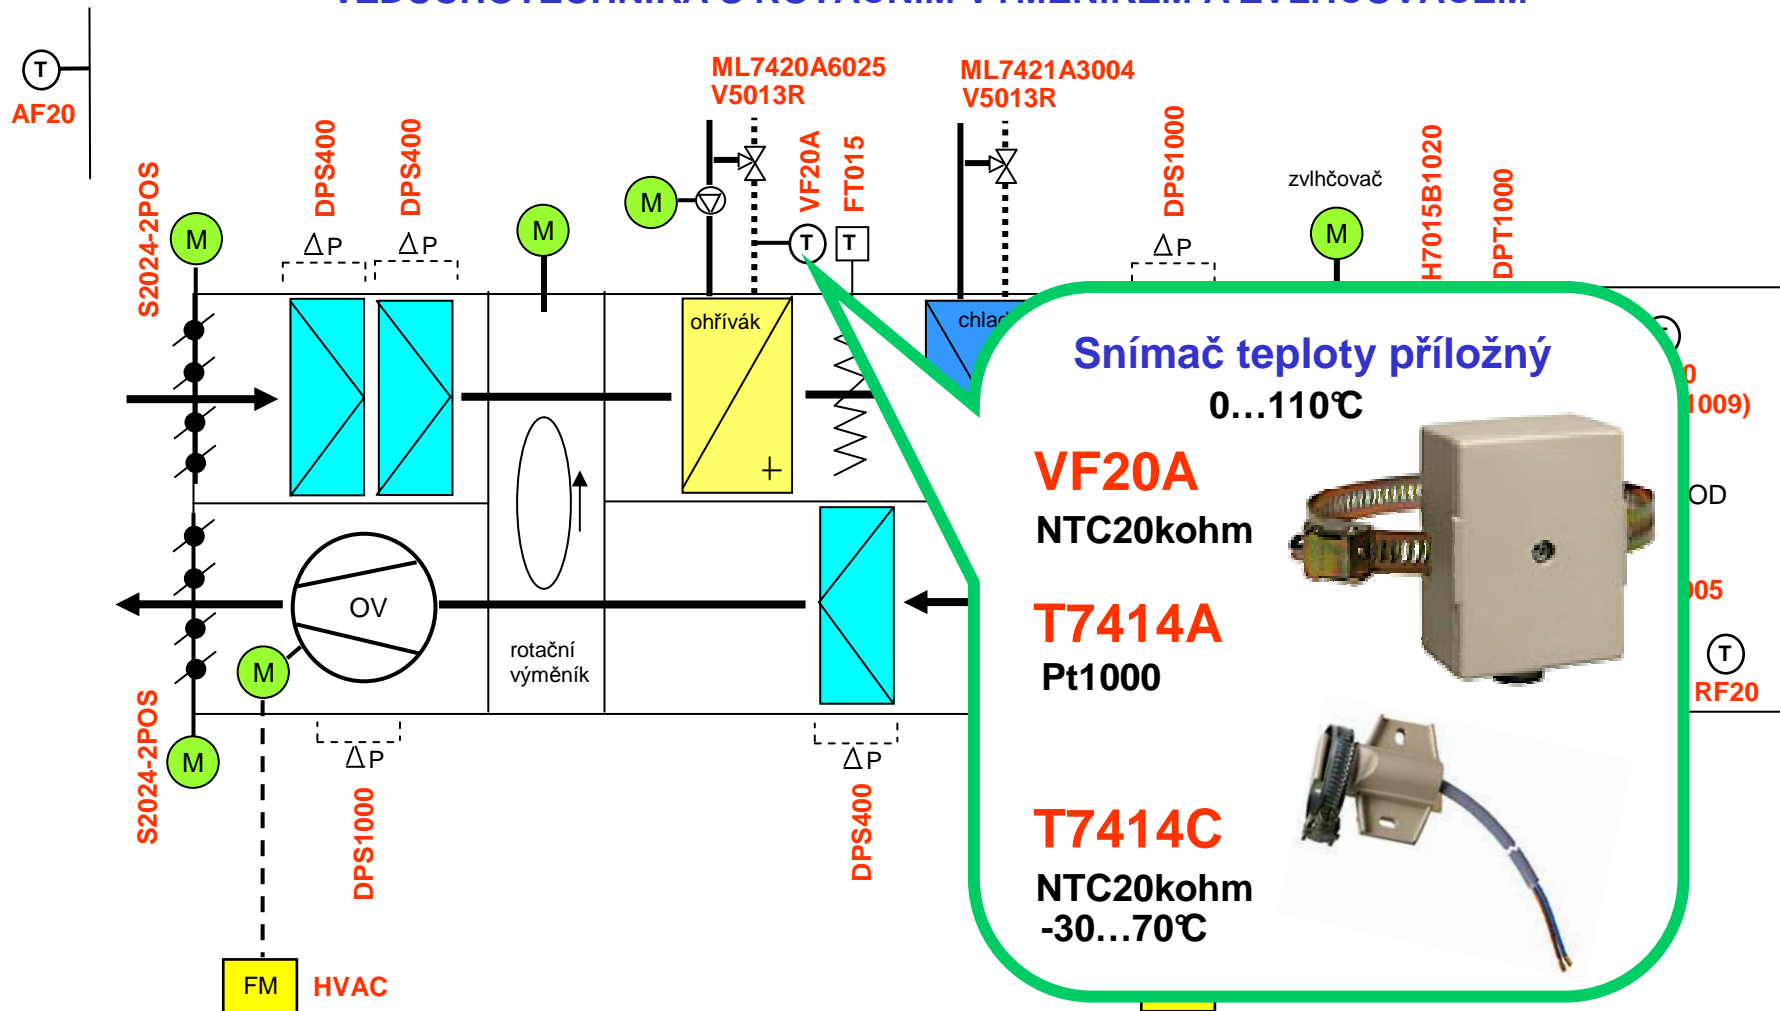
VZDUCHOTECHNIKA S ROTAČNÍM VÝMĚNÍKEM A ZVLHČOVAČEM

T
AF20

ML7420A6025
V5013R

ML7421A3004
V5013R

S2024-2POS
M
DPS400
$\Delta$P
DPS400
$\Delta$P
M
M
VF20A
FT015
T
T
DPS1000
$\Delta$P
zvlhčovač
M
H7015B1020
DPT1000

ohřívák
+
chlad

OV
M
rotační výměník

S2024-2POS
M
$\Delta$P
DPS1000
$\Delta$P
DPS400

FM
HVAC

Snímač teploty příložný
0…110℃
VF20A
NTC20kohm
T7414A
Pt1000
T7414C
NTC20kohm
-30…70℃

0
1009)
OD
005
T
RF20